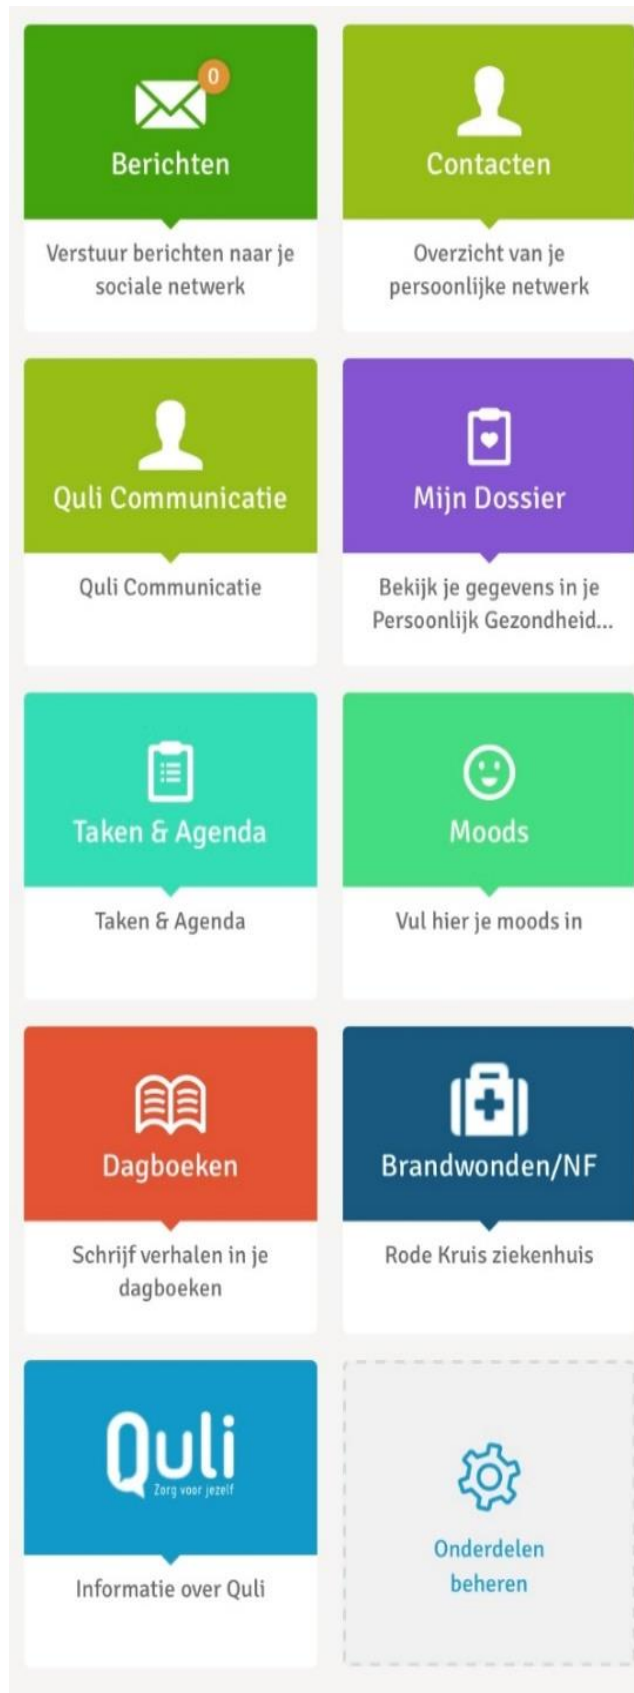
0
Berichten
Verstuur berichten naar je sociale netwerk

Contacten
Overzicht van je persoonlijke netwerk

Quli Communicatie
Quli Communicatie

Mijn Dossier
Bekijk je gegevens in je Persoonlijk Gezondheid...

Taken & Agenda
Taken & Agenda

Moods
Vul hier je moods in

Dagboeken
Schrijf verhalen in je dagboeken

Brandwonden/NF
Rode Kruis ziekenhuis

Quli
Zorg voor jezelf
Informatie over Quli

Onderdelen beheren